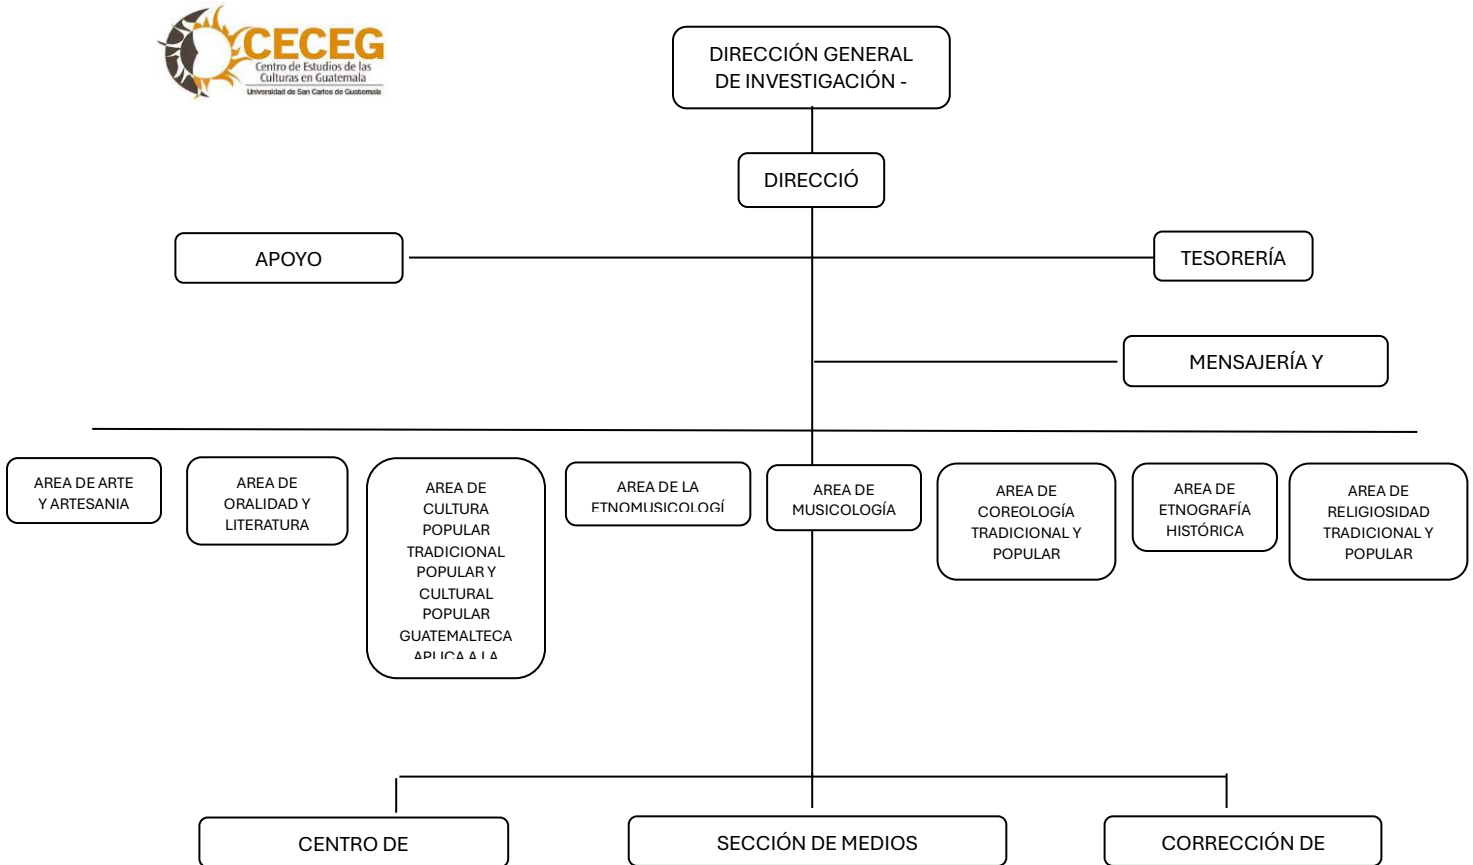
CECEG
Centro de Estudios de las Culturas en Guatemala
Universidad de San Carlos de Guatemala

DIRECCIÓN GENERAL DE INVESTIGACIÓN -

DIRECCIÓ

APOYO

TESORERÍA

MENSAJERÍA Y

AREA DE ARTE Y ARTESANIA

AREA DE ORALIDAD Y LITERATURA

AREA DE CULTURA POPULAR TRADICIONAL POPULAR Y CULTURAL POPULAR GUATEMALTECA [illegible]

AREA DE LA ETNOMUSICOLOGÍ

AREA DE MUSICOLOGÍA

AREA DE COREOLOGÍA TRADICIONAL Y POPULAR

AREA DE ETNOGRAFÍA HISTÓRICA

AREA DE RELIGIOSIDAD TRADICIONAL Y POPULAR

CENTRO DE

SECCIÓN DE MEDIOS

CORRECCIÓN DE